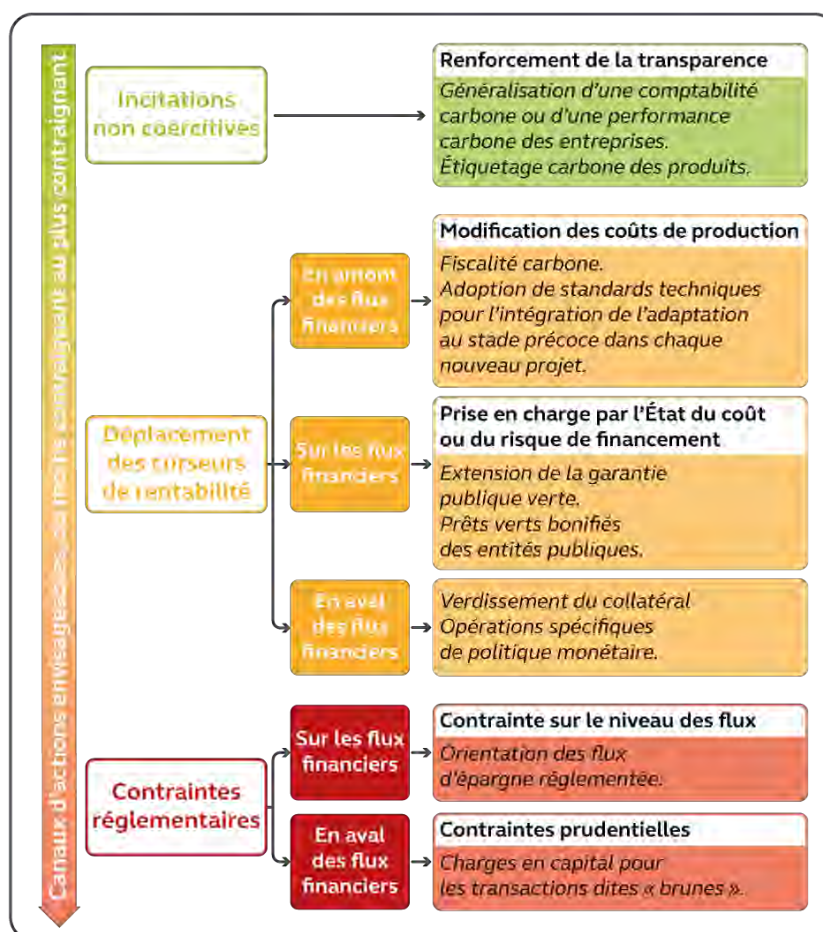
Canaux d'actions envisageables, du moins contraignant au plus contraignant

Incitations non coercitives

Renforcement de la transparence
Généralisation d'une comptabilité carbone ou d'une performance carbone des entreprises.
Étiquetage carbone des produits.

Déplacement des curseurs de rentabilité

En amont des flux financiers

Modification des coûts de production
Fiscalité carbone.
Adoption de standards techniques pour l'intégration de l'adaptation au stade précoce dans chaque nouveau projet.

Sur les flux financiers

Prise en charge par l'État du coût ou du risque de financement
Extension de la garantie publique verte.
Prêts verts bonifiés des entités publiques.

En aval des flux financiers

Verdissement du collatéral
Opérations spécifiques de politique monétaire.

Contraintes réglementaires

Sur les flux financiers

Contrainte sur le niveau des flux
Orientation des flux d'épargne réglementée.

En aval des flux financiers

Contraintes prudentielles
Charges en capital pour les transactions dites « brunes ».